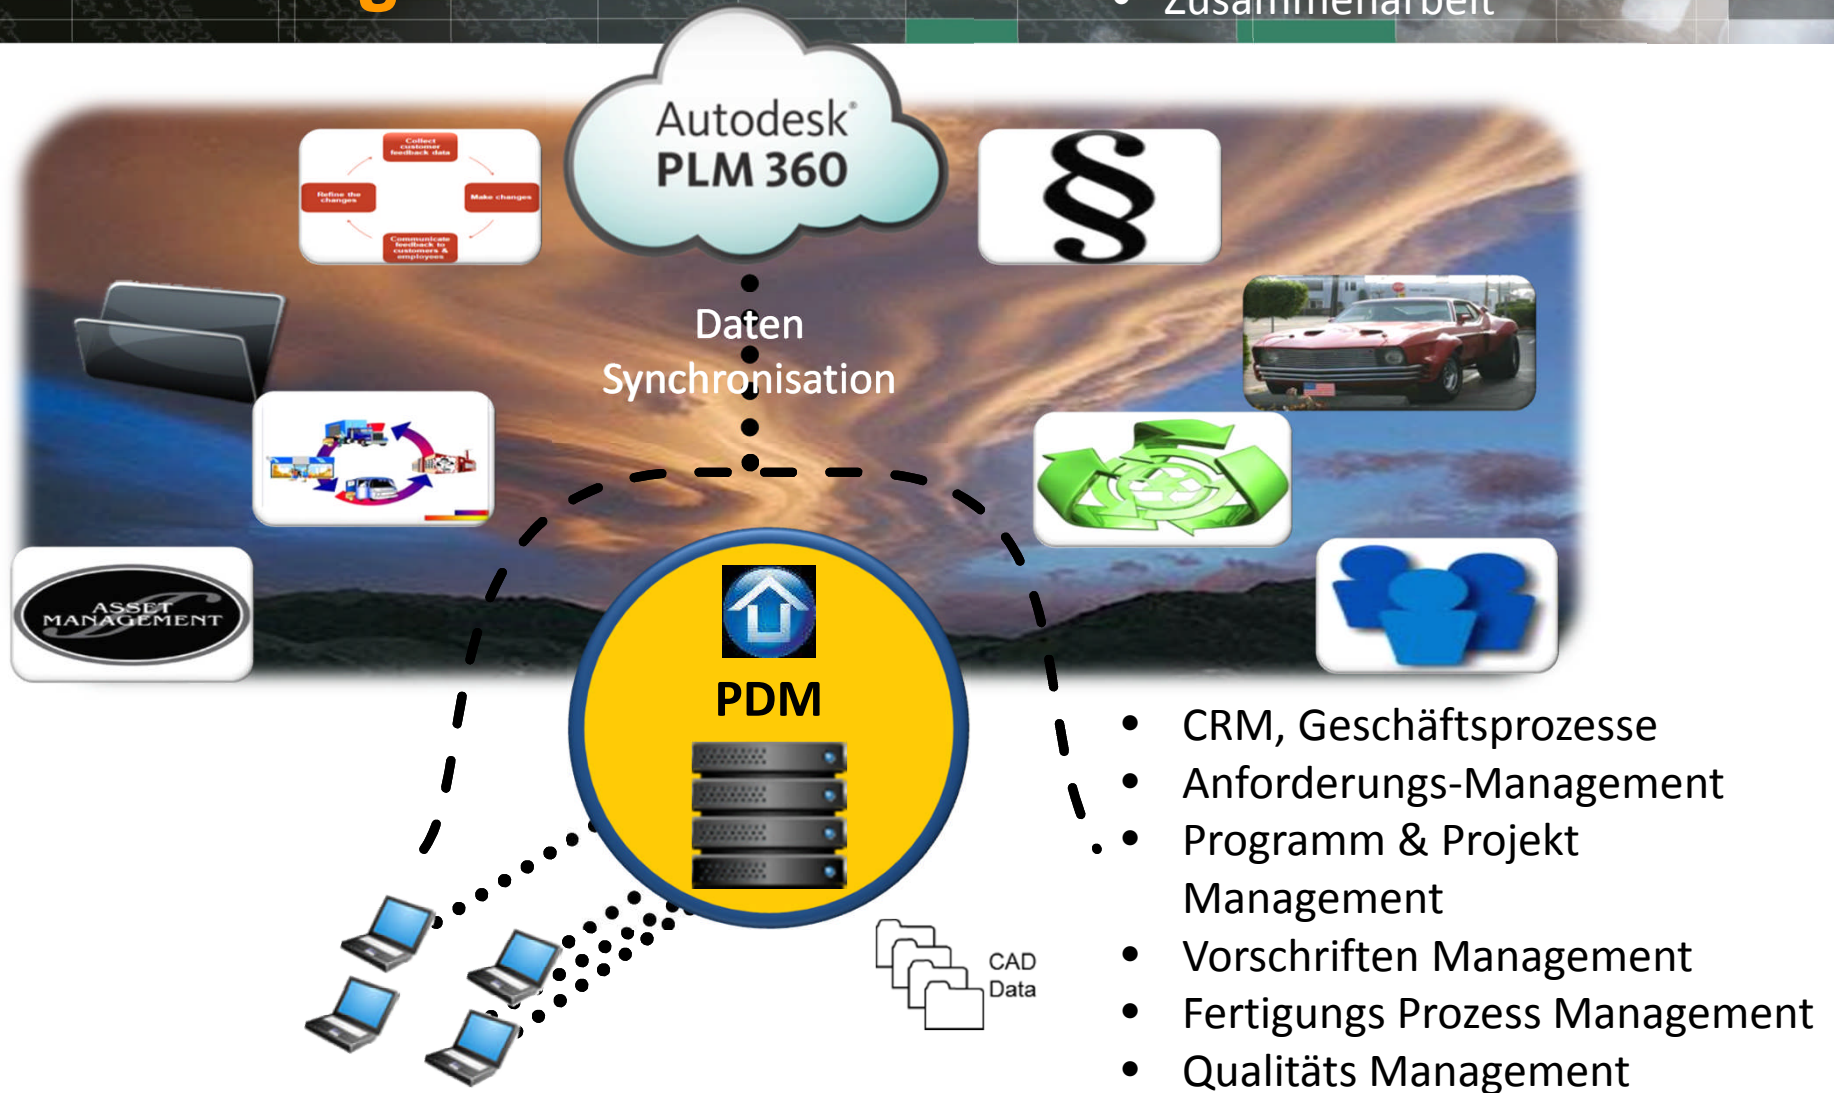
Zusammenarbeit

Autodesk®
PLM 360

Collect customer feedback data
Make changes
Communicate feedback to customers & employees
Refine the changes

§

Daten
Synchronisation

ASSET MANAGEMENT

PDM

CAD Data

- CRM, Geschäftsprozesse
- Anforderungs-Management
- Programm & Projekt Management
- Vorschriften Management
- Fertigungs Prozess Management
- Qualitäts Management